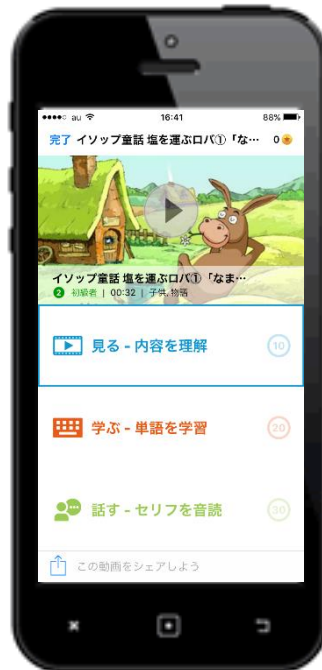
●●●●○ au 16:41 88%

完了 イソップ童話 塩を運ぶロバ①「な… 0

イソップ童話 塩を運ぶロバ①「なま…
2 初級者 | 00:32 | 子供, 物語

見る - 内容を理解 10

学ぶ - 単語を学習 20

話す - セリフを音読 30

この動画をシェアしよう